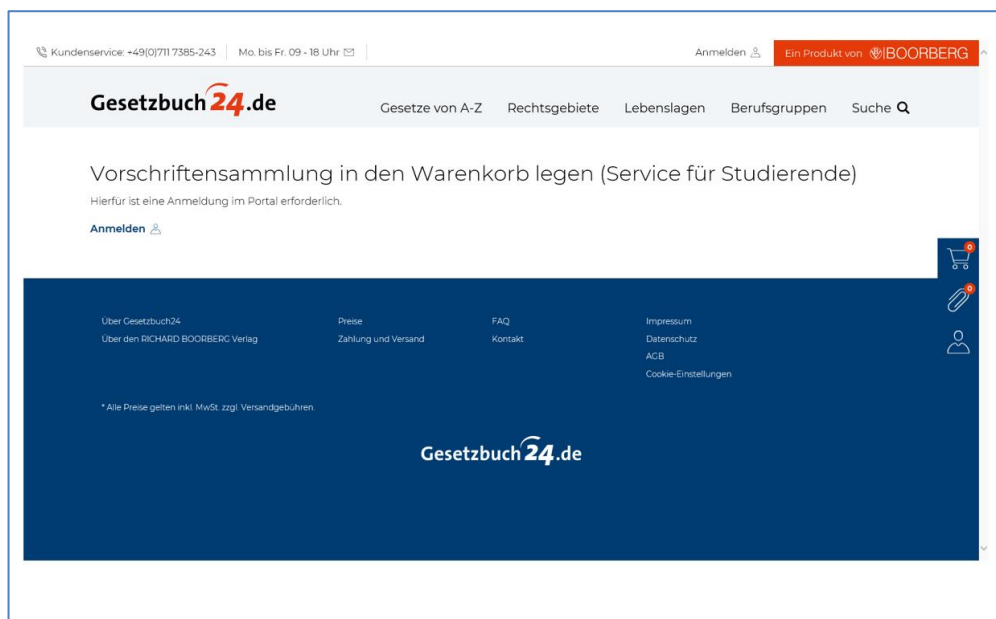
Kundenservice: +49(0)711 7385-243 | Mo. bis Fr. 09 - 18 Uhr

Anmelden

Ein Produkt von BOORBERG

Gesetzbuch24.de

Gesetze von A-Z Rechtsgebiete Lebenslagen Berufsgruppen Suche

Vorschriftensammlung in den Warenkorb legen (Service für Studierende)

Hierfür ist eine Anmeldung im Portal erforderlich.

Anmelden

0

0

Über Gesetzbuch24
Über den RICHARD BOORBERG Verlag

Preise
Zahlung und Versand

FAQ
Kontakt

Impressum
Datenschutz
AGB
Cookie-Einstellungen

* Alle Preise gelten inkl. MwSt. zzgl. Versandgebühren.

Gesetzbuch24.de